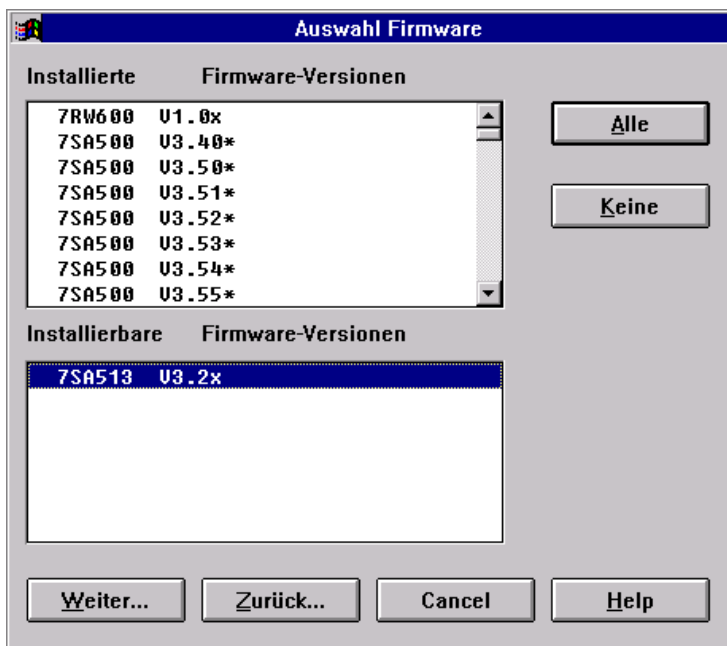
Auswahl Firmware

Installierte Firmware-Versionen

7RW600 V1.0x
7SA500 V3.40*
7SA500 V3.50*
7SA500 V3.51*
7SA500 V3.52*
7SA500 V3.53*
7SA500 V3.54*
7SA500 V3.55*

Alle

Keine

Installierbare Firmware-Versionen

7SA513 V3.2x

Weiter...

Zurück...

Cancel

Help